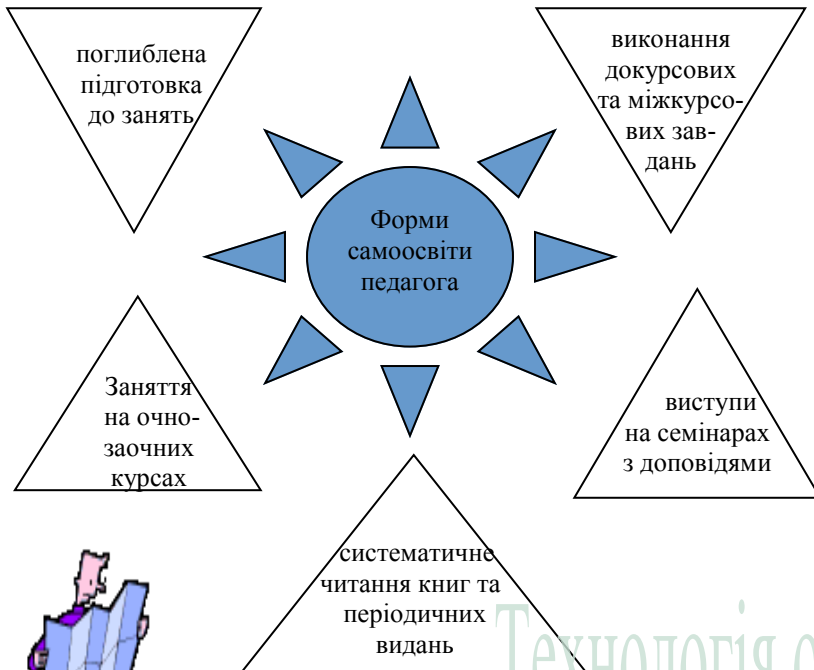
поглиблена підготовка до занять

виконання докурсових та міжкурсових завдань

Форми самоосвіти педагога

Заняття на очно-заочних курсах

виступи на семінарах з доповідями

систематичне читання книг та періодичних видань

Технологія с